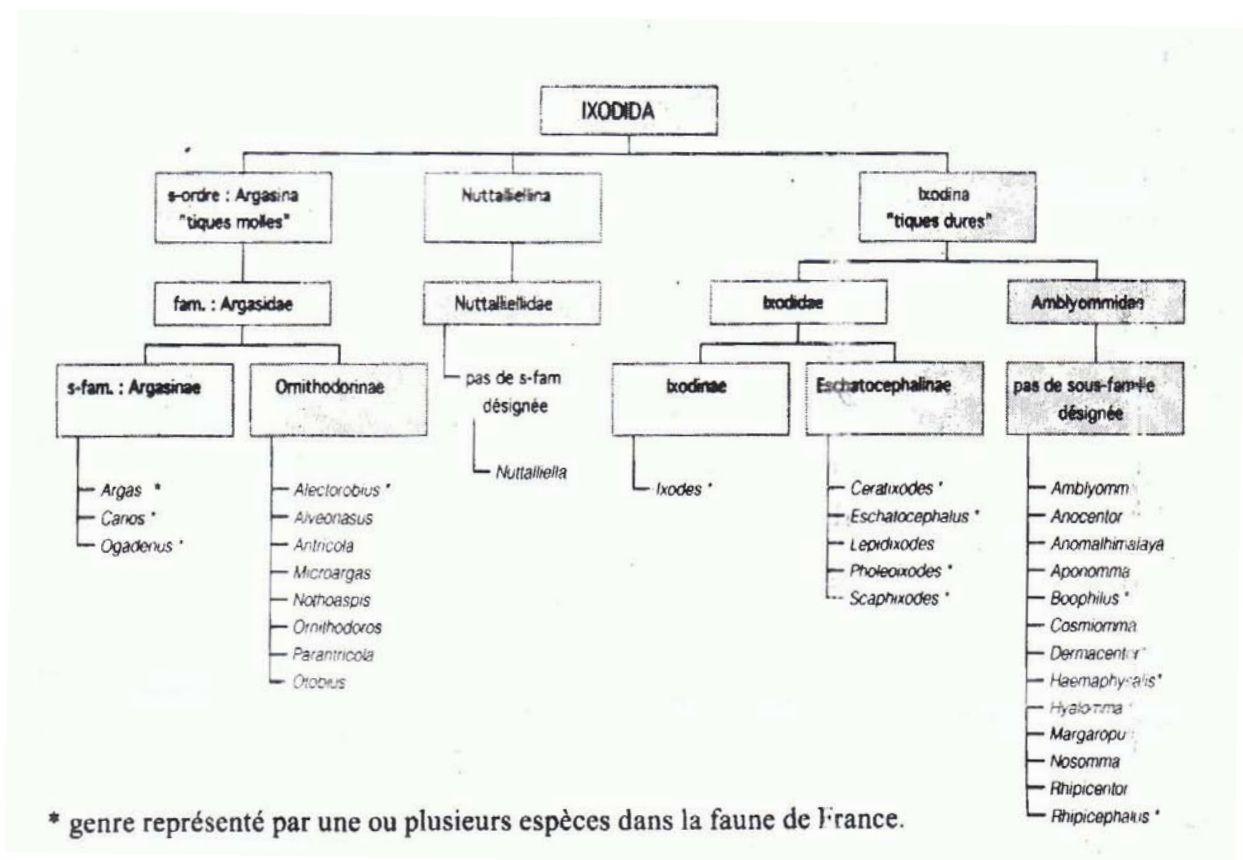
IXODIDA

s-ordre : Argasina "tiques molles"

Nuttalliellina

Ixodina "tiques dures"

fam. : Argasidae

Nuttalliellidae

Ixodidae

Amblyommidae

s-fam. : Argasinae

Ornithodorinae

pas de s-fam désignée

Nuttalliella

Ixodinae

Eschatocephalinae

pas de sous-famille désignée

Argas *
Canos *
Ogadenus *

Alectorobius *
Alveonasus
Antricola
Microargas
Nothoaspis
Ornithodoros
Parantricola
Otobius

Ixodes *

Ceratixodes *
Eschatocephalus *
Lepidixodes
Pholeoixodes *
Scaphixodes *

Amblyomm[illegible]
Anocentor
Anomalhimalaya
Aponomma
Boophilus *
Cosmiomma
Dermacentor *
Haemaphysalis *
Hyalomma *
Margaropu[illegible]
Nosomma
Rhipicentor
Rhipicephalus *

* genre représenté par une ou plusieurs espèces dans la faune de France.